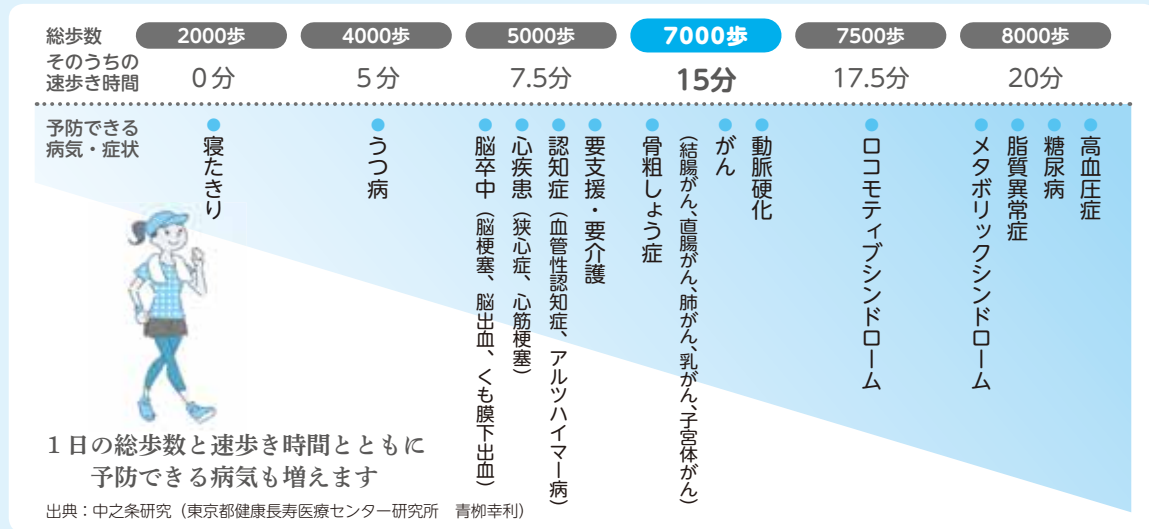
| 総歩数 | 2000歩 | 4000歩 | 5000歩 | 7000歩 | 7500歩 | 8000歩 |
|---|---|---|---|---|---|---|
| そのうちの速歩き時間 | 0分 | 5分 | 7.5分 | 15分 | 17.5分 | 20分 |
| 予防できる病気・症状 | 寝たきり | うつ病 | 脳卒中（脳梗塞、脳出血、くも膜下出血）<br>心疾患（狭心症、心筋梗塞）<br>認知症（血管性認知症、アルツハイマー病）<br>要支援・要介護 | 骨粗しょう症<br>がん（結腸がん、直腸がん、肺がん、乳がん、子宮体がん）<br>動脈硬化 | ロコモティブシンドローム | メタボリックシンドローム<br>脂質異常症<br>糖尿病<br>高血圧症 |

1日の総歩数と速歩き時間とともに予防できる病気も増えます

出典：中之条研究（東京都健康長寿医療センター研究所　青柳幸利）